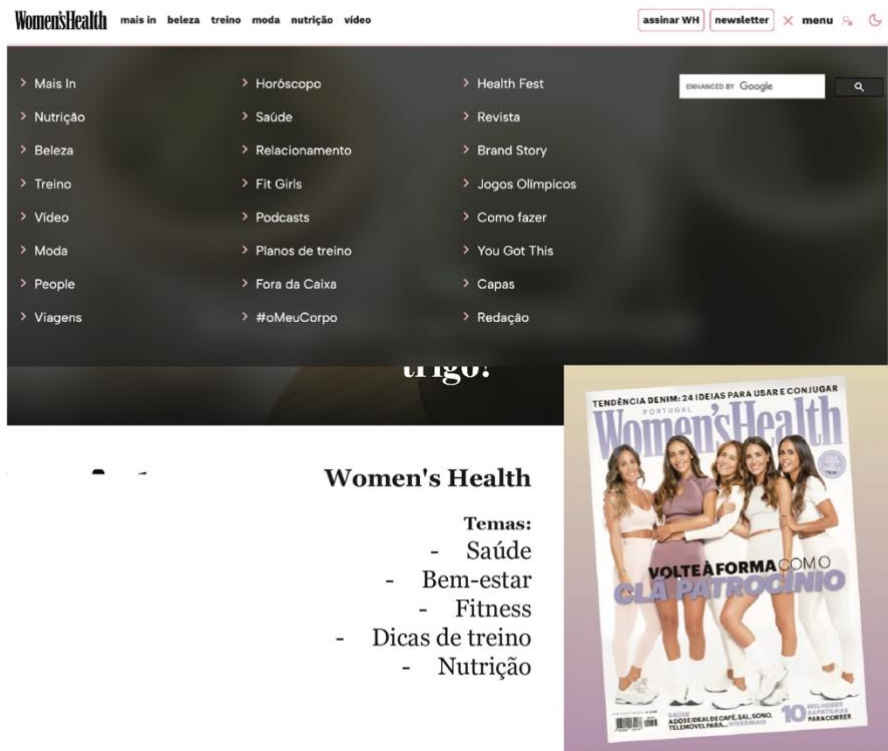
Women'sHealth mais in beleza treino moda nutrição vídeo

assinar WH newsletter menu

> Mais In
> Nutrição
> Beleza
> Treino
> Vídeo
> Moda
> People
> Viagens

> Horóscopo
> Saúde
> Relacionamento
> Fit Girls
> Podcasts
> Planos de treino
> Fora da Caixa
> #oMeuCorpo

> Health Fest
> Revista
> Brand Story
> Jogos Olímpicos
> Como fazer
> You Got This
> Capas
> Redação

ENHANCED BY Google

trigo!

Women's Health

Temas:
- Saúde
- Bem-estar
- Fitness
- Dicas de treino
- Nutrição

TENDÊNCIA DENIM: 24 IDEIAS PARA USAR E CONJUGAR
PORTUGAL
Women'sHealth
VOLTE À FORMA COMO O
CLÃ PATROCÍNIO
SAÚDE
A DOSE IDEAL DE CAFÉ, SAL, SONO, TELEMÓVEL PARA...
10 MELHORES APARTAMENTOS PARA CORRER